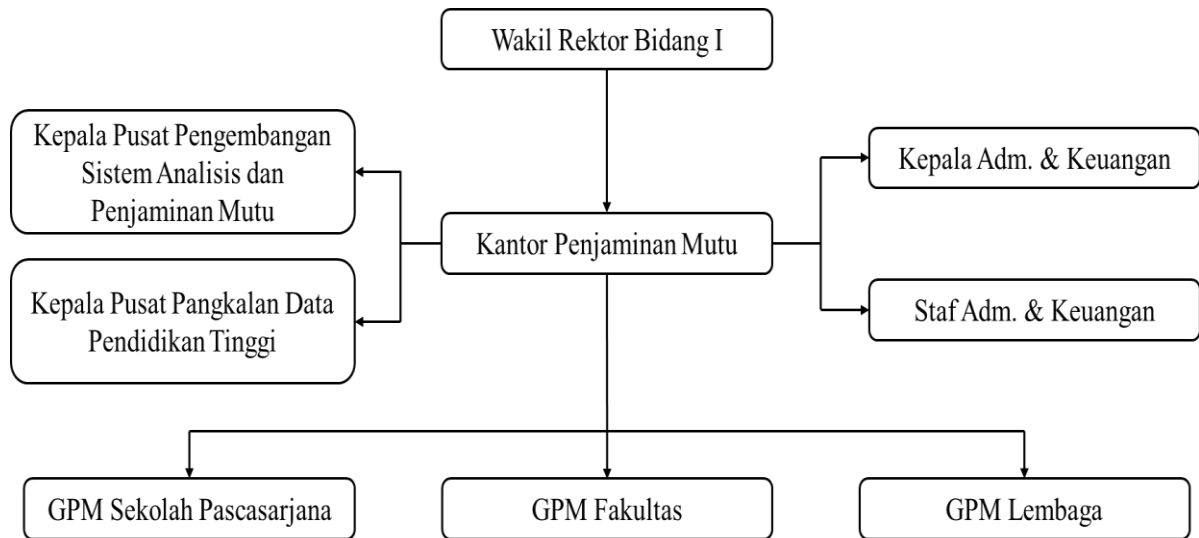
Wakil Rektor Bidang I

Kepala Pusat Pengembangan Sistem Analisis dan Penjaminan Mutu

Kantor Penjaminan Mutu

Kepala Adm. & Keuangan

Kepala Pusat Pangkalan Data Pendidikan Tinggi

Staf Adm. & Keuangan

GPM Sekolah Pascasarjana

GPM Fakultas

GPM Lembaga